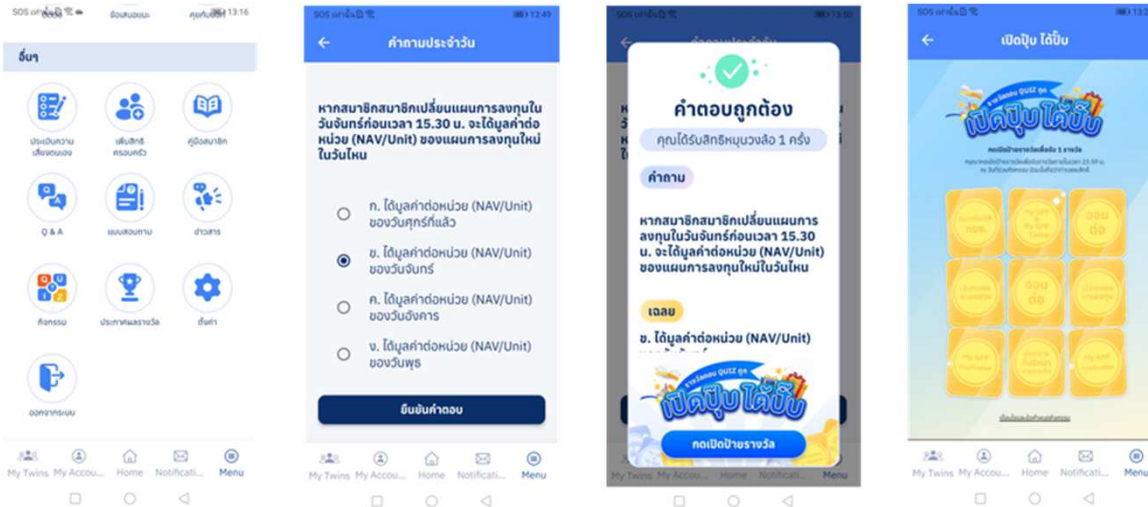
SOS 13:16
ข้อเสนอแนะ คุณค้นพบ

อื่นๆ

ประเมินความเสี่ยงของเอง
เพิ่มสิทธิครอบครัว
คู่มือสมาชิก
Q & A
แบบสอบถาม
ข่าวสาร
กิจกรรม
ประกาศผลรางวัล
ตั้งค่า
ออกจากระบบ

My Twins My Accou... Home Notificati... Menu

SOS 13:49

คำถามประจำวัน

หากสมาชิกสมาชิกเปลี่ยนแผนการลงทุนในวันจันทร์ก่อนเวลา 15.30 น. จะได้มูลค่าต่อหน่วย (NAV/Unit) ของแผนการลงทุนใหม่ในวันไหน

ก. ได้มูลค่าต่อหน่วย (NAV/Unit) ของวันศุกร์ที่แล้ว

ข. ได้มูลค่าต่อหน่วย (NAV/Unit) ของวันจันทร์

ค. ได้มูลค่าต่อหน่วย (NAV/Unit) ของวันอังคาร

ง. ได้มูลค่าต่อหน่วย (NAV/Unit) ของวันพุธ

ยืนยันคำตอบ

My Twins My Accou... Home Notificati... Menu

SOS 13:50

คำตอบถูกต้อง

คุณได้รับสิทธิหมุนวงล้อ 1 ครั้ง

คำถาม

หากสมาชิกสมาชิกเปลี่ยนแผนการลงทุนในวันจันทร์ก่อนเวลา 15.30 น. จะได้มูลค่าต่อหน่วย (NAV/Unit) ของแผนการลงทุนใหม่ในวันไหน

เฉลย

ข. ได้มูลค่าต่อหน่วย (NAV/Unit) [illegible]

รางวัลตอบ QUIZ ถูก
เปิดปุ๊บ ได้ปั๊บ

กดเปิดป้ายรางวัล

My Twins My Accou... Home Notificati... Menu

SOS 13:5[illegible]

เปิดปุ๊บ ได้ปั๊บ

รางวัลตอบ QUIZ ถูก
เปิดปุ๊บ ได้ปั๊บ

กดเปิดป้ายรางวัลเพื่อลุ้น 1 รางวัล
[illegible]

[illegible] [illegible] ลองต่อ
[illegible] ลองต่อ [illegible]
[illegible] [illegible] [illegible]

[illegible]

My Twins My Accou... Home Notificati... Menu